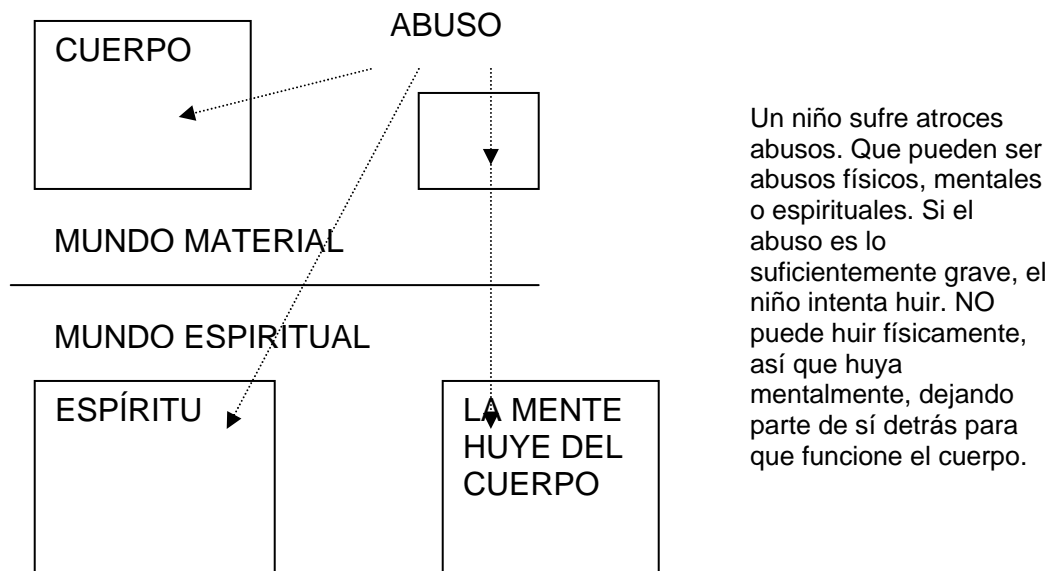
ABUSO

CUERPO

MUNDO MATERIAL

MUNDO ESPIRITUAL

ESPÍRITU

LA MENTE HUYE DEL CUERPO

Un niño sufre atroces abusos. Que pueden ser abusos físicos, mentales o espirituales. Si el abuso es lo suficientemente grave, el niño intenta huir. NO puede huir físicamente, así que huya mentalmente, dejando parte de sí detrás para que funcione el cuerpo.